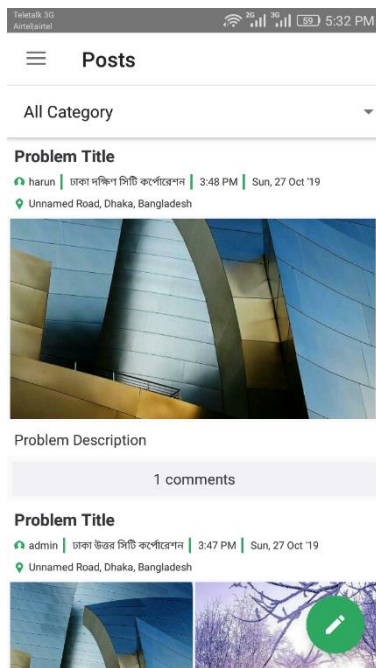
Teletalk 3G
Airtelairtel
2G 3G 59 5:32 PM

Posts

All Category

Problem Title

harun | ঢাকা দক্ষিণ সিটি কর্পোরেশন | 3:48 PM | Sun, 27 Oct '19

Unnamed Road, Dhaka, Bangladesh

Problem Description

1 comments

Problem Title

admin | ঢাকা উত্তর সিটি কর্পোরেশন | 3:47 PM | Sun, 27 Oct '19

Unnamed Road, Dhaka, Bangladesh